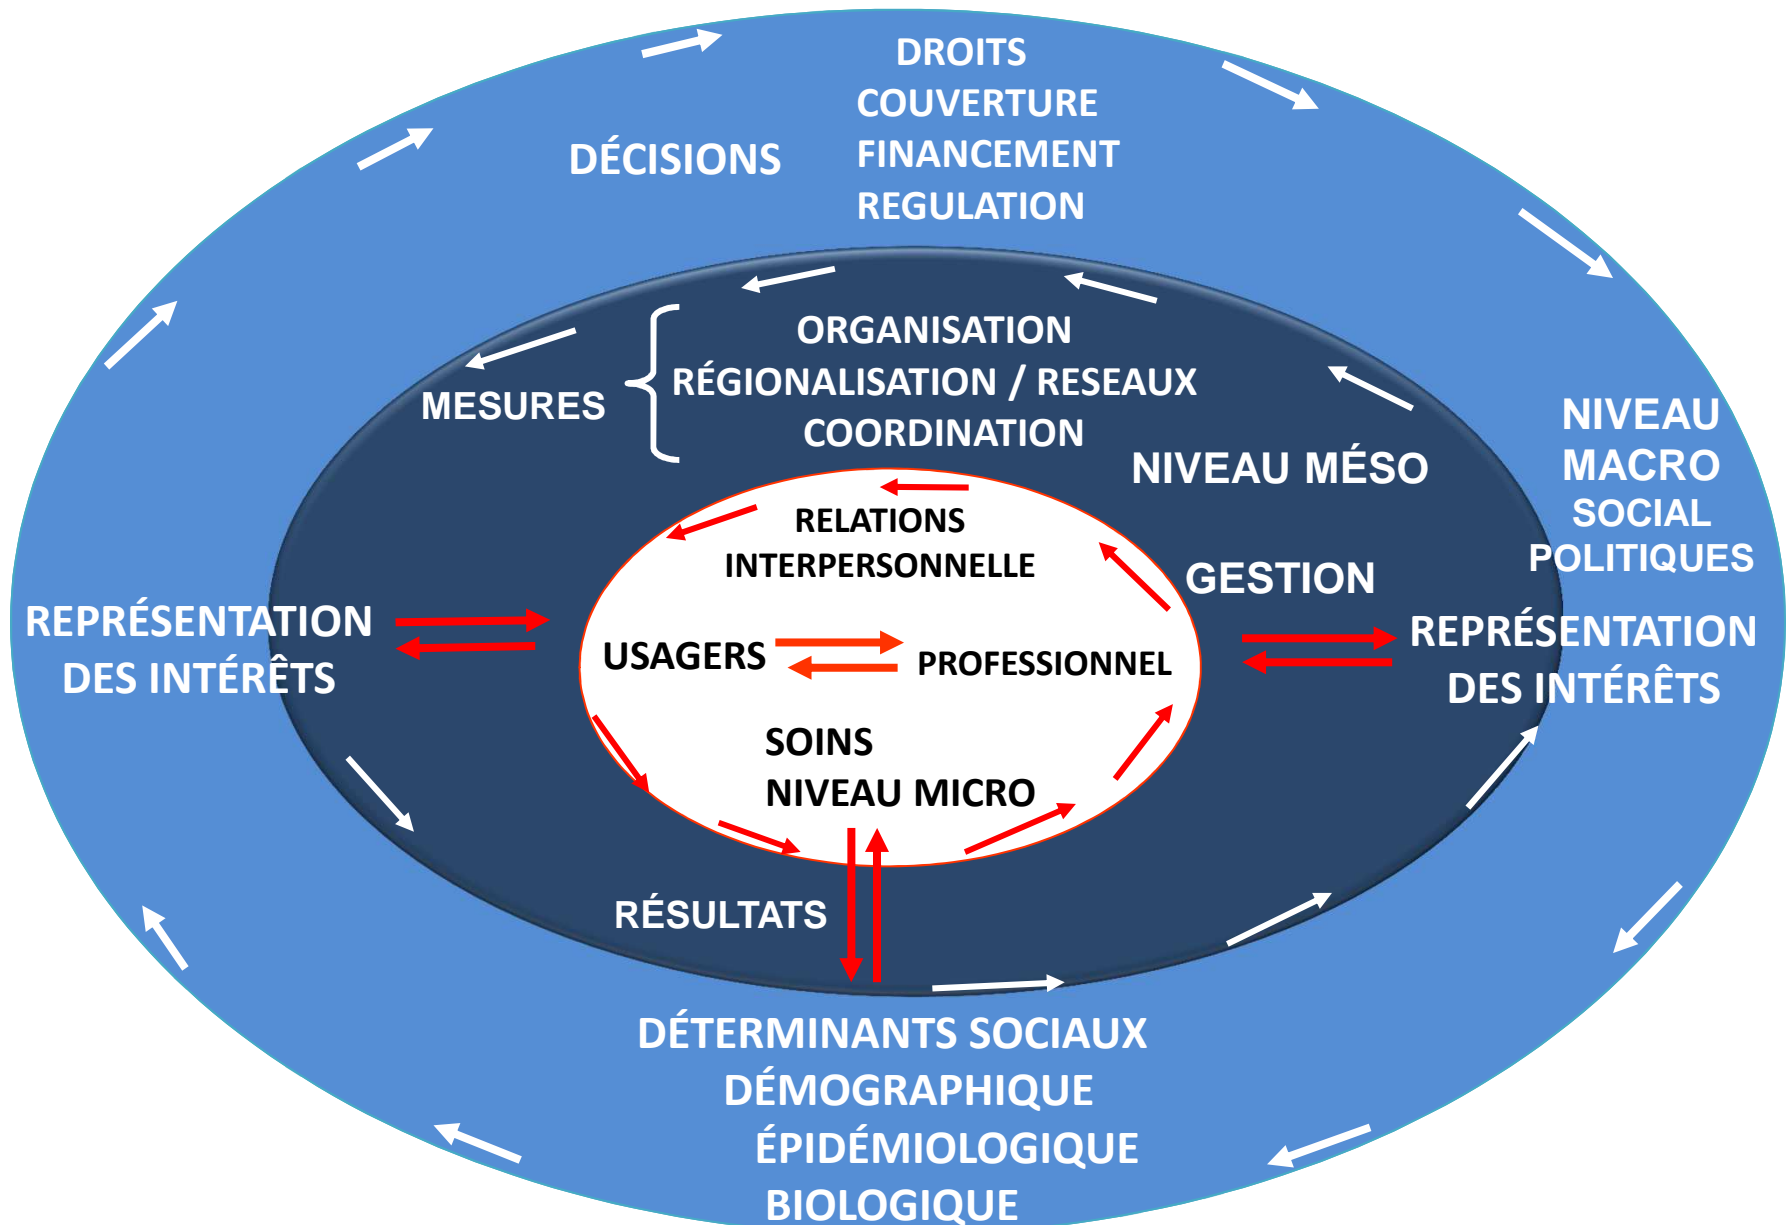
DROITS
COUVERTURE
FINANCEMENT
REGULATION

DÉCISIONS

ORGANISATION
RÉGIONALISATION / RESEAUX
COORDINATION

MESURES

NIVEAU MÉSO

NIVEAU
MACRO
SOCIAL
POLITIQUES

RELATIONS
INTERPERSONNELLE

GESTION

REPRÉSENTATION
DES INTÉRÊTS

USAGERS

PROFESSIONNEL

REPRÉSENTATION
DES INTÉRÊTS

SOINS
NIVEAU MICRO

RÉSULTATS

DÉTERMINANTS SOCIAUX
DÉMOGRAPHIQUE
ÉPIDÉMIOLOGIQUE
BIOLOGIQUE